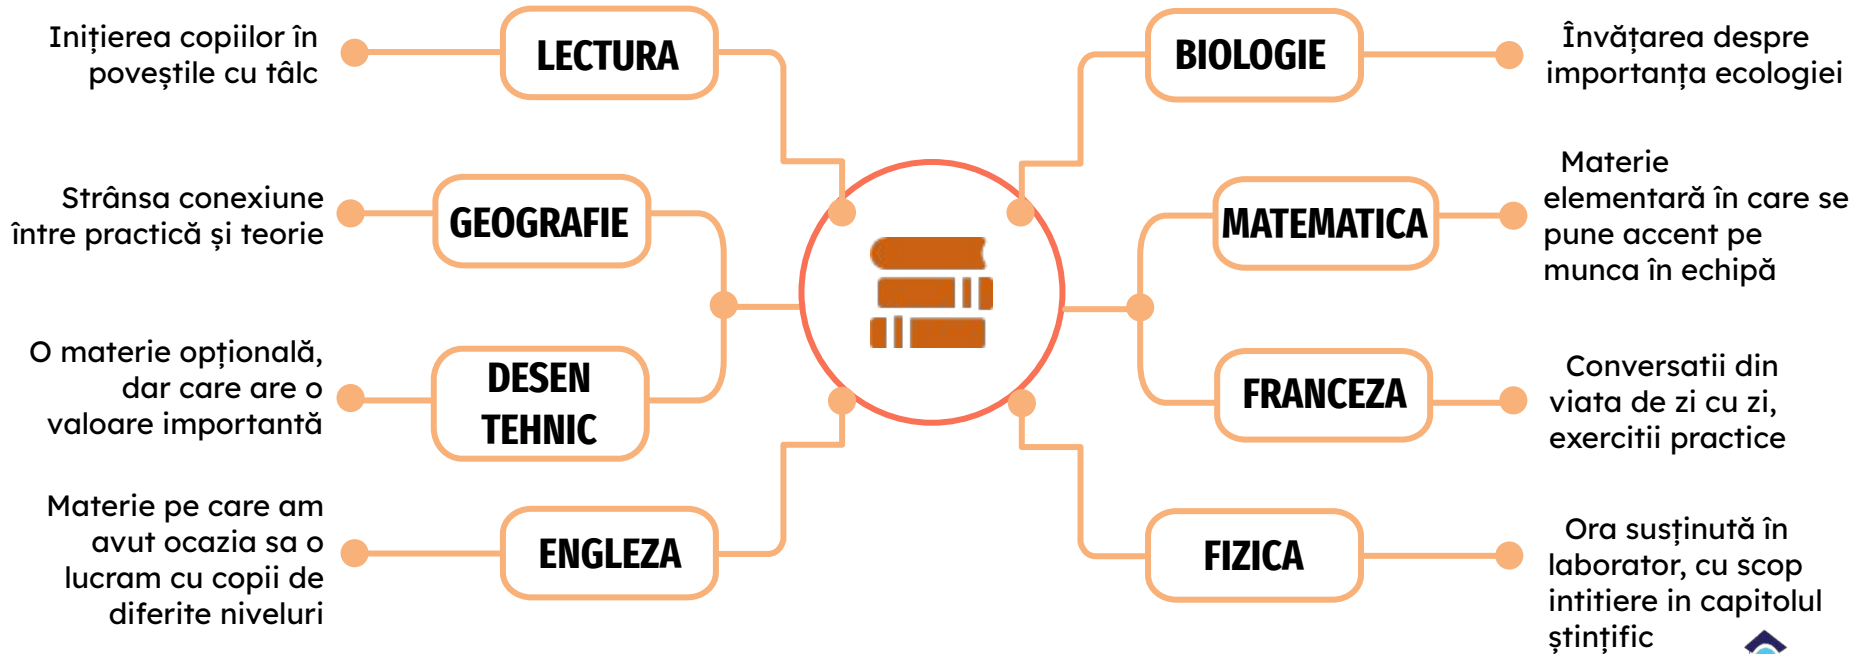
Inițierea copiilor în poveștile cu tâlc

LECTURA

Strânsa conexiune între practică și teorie

GEOGRAFIE

O materie opțională, dar care are o valoare importantă

DESEN TEHNIC

Materie pe care am avut ocazia sa o lucram cu copii de diferite niveluri

ENGLEZA

BIOLOGIE

Învățarea despre importanța ecologiei

MATEMATICA

Materie elementară în care se pune accent pe munca în echipă

FRANCEZA

Conversatii din viata de zi cu zi, exercitii practice

FIZICA

Ora susținută în laborator, cu scop intitiere in capitolul ștințific